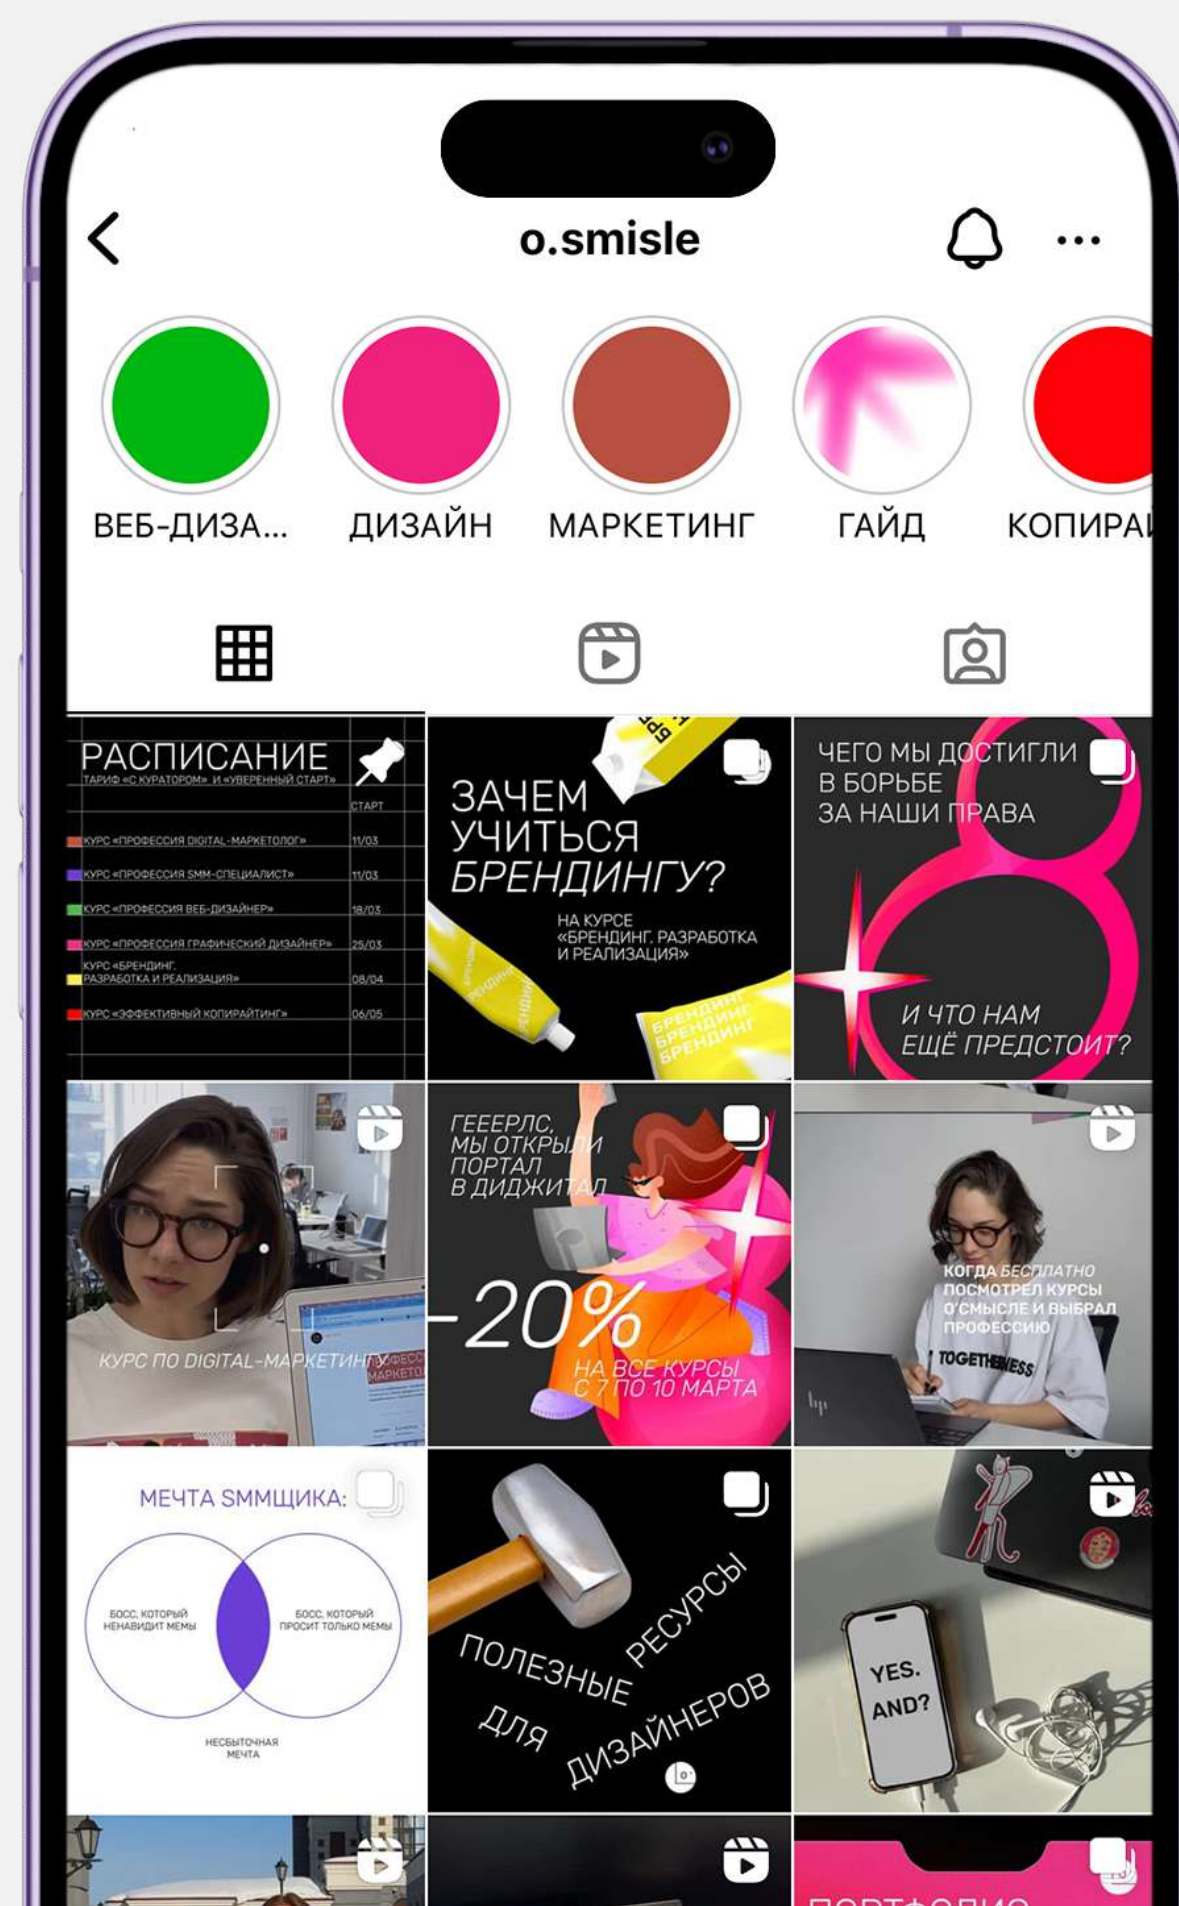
o.smisle

ВЕБ-ДИЗА... ДИЗАЙН МАРКЕТИНГ ГАЙД КОПИРА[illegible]

РАСПИСАНИЕ
ТАРИФ «С КУРАТОРОМ» И «УВЕРЕННЫЙ СТАРТ»

| | СТАРТ |
|---|---|
| КУРС «ПРОФЕССИЯ DIGITAL-МАРКЕТОЛОГ» | 11/03 |
| КУРС «ПРОФЕССИЯ SMM-СПЕЦИАЛИСТ» | 11/03 |
| КУРС «ПРОФЕССИЯ ВЕБ-ДИЗАЙНЕР» | 18/03 |
| КУРС «ПРОФЕССИЯ ГРАФИЧЕСКИЙ ДИЗАЙНЕР» | 25/03 |
| КУРС «БРЕНДИНГ. РАЗРАБОТКА И РЕАЛИЗАЦИЯ» | 08/04 |
| КУРС «ЭФФЕКТИВНЫЙ КОПИРАЙТИНГ» | 06/05 |

ЗАЧЕМ УЧИТЬСЯ БРЕНДИНГУ?
НА КУРСЕ «БРЕНДИНГ. РАЗРАБОТКА И РЕАЛИЗАЦИЯ»
БРЕНДИНГ БРЕНДИНГ БРЕНДИНГ

ЧЕГО МЫ ДОСТИГЛИ В БОРЬБЕ ЗА НАШИ ПРАВА
И ЧТО НАМ ЕЩЁ ПРЕДСТОИТ?

КУРС ПО DIGITAL-МАРКЕТИНГУ

ГЕЕЕРЛС, МЫ ОТКРЫЛИ ПОРТАЛ В ДИДЖИТАЛ
-20%
НА ВСЕ КУРСЫ С 7 ПО 10 МАРТА

КОГДА БЕСПЛАТНО ПОСМОТРЕЛ КУРСЫ О'СМЫСЛЕ И ВЫБРАЛ ПРОФЕССИЮ
TOGETHERNESS

МЕЧТА SMMЩИКА:
БОСС, КОТОРЫЙ НЕНАВИДИТ МЕМЫ
БОСС, КОТОРЫЙ ПРОСИТ ТОЛЬКО МЕМЫ
НЕСБЫТОЧНАЯ МЕЧТА

ПОЛЕЗНЫЕ РЕСУРСЫ ДЛЯ ДИЗАЙНЕРОВ

YES. AND?

ПОРТФОЛИО